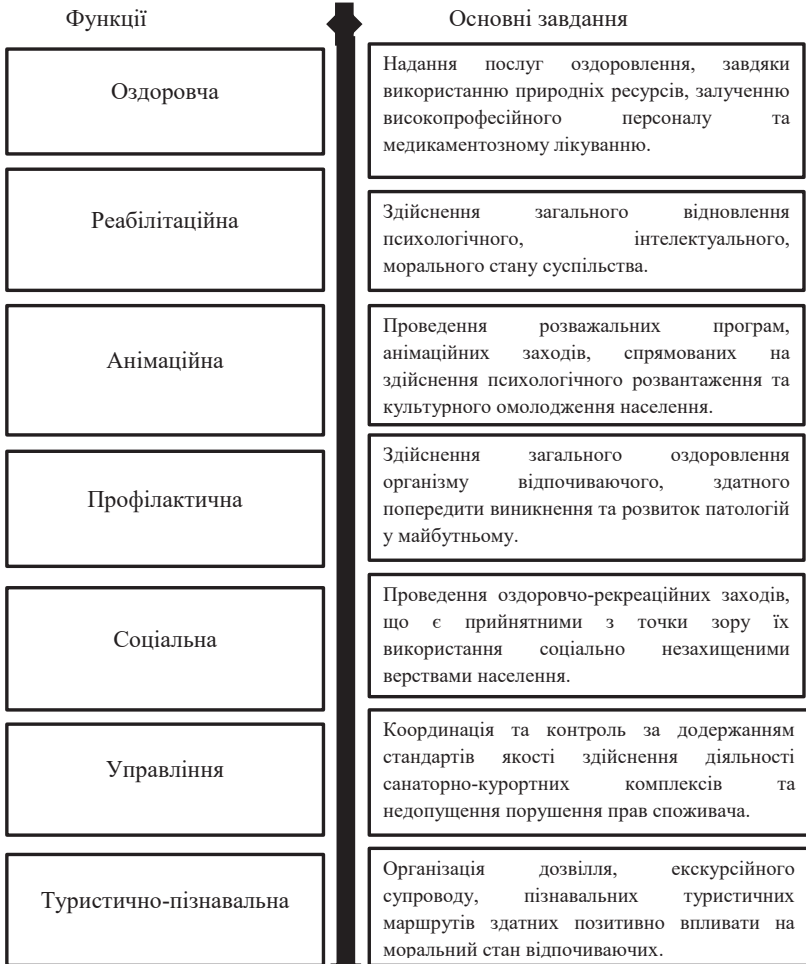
Функції

Основні завдання

Оздоровча

Надання послуг оздоровлення, завдяки використанню природніх ресурсів, залученню висококопрофесійного персоналу та медикаментозному лікуванню.

Реабілітаційна

Здійснення загального відновлення психологічного, інтелектуального, морального стану суспільства.

Анімаційна

Проведення розважальних програм, анімаційних заходів, спрямованих на здійснення психологічного розвантаження та культурного омолодження населення.

Профілактична

Здійснення загального оздоровлення організму відпочиваючого, здатного попередити виникнення та розвиток патологій у майбутньому.

Соціальна

Проведення оздоровчо-рекреаційних заходів, що є прийнятними з точки зору їх використання соціально незахищеними верствами населення.

Управління

Координація та контроль за додержанням стандартів якості здійснення діяльності санаторно-курортних комплексів та недопущення порушення прав споживача.

Туристично-пізнавальна

Організація дозвілля, екскурсійного супроводу, пізнавальних туристичних маршрутів здатних позитивно впливати на моральний стан відпочиваючих.